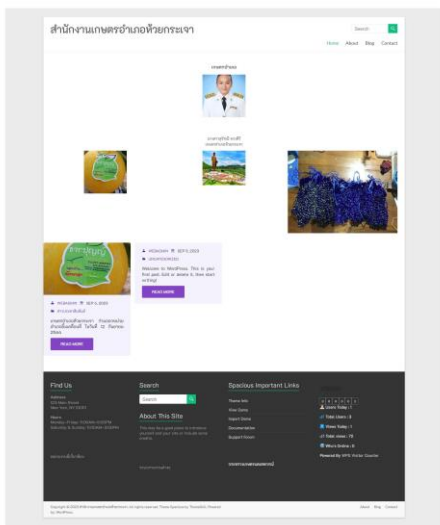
สำนักงานเกษตรอำเภอห้วยกระเจา

Search

Home About Blog Contact

เกษตรอำเภอ

READ MORE

READ MORE

Find Us

Search

About This Site

Spacious Important Links

Theme Info

Users Today : 1

Total Users : 8

Views Today : 1

Total views : 78

Who's Online : 0

Powered By WPS Visitor Counter

Copyright © 2024 All rights reserved.

About Blog Contact